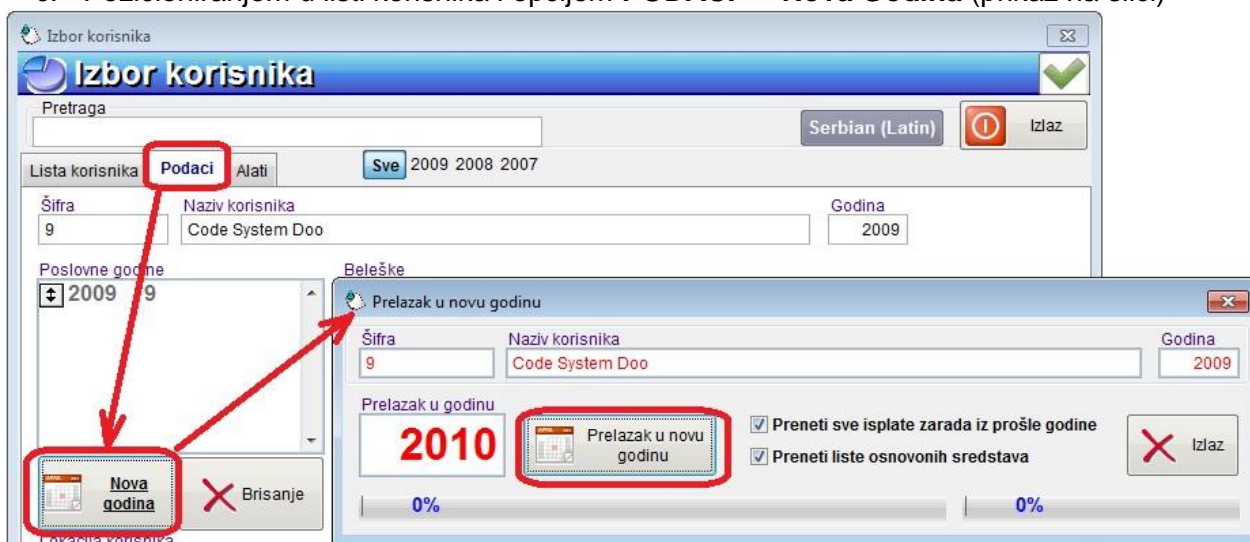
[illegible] Nova Godina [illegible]

Izbor korisnika

Izbor korisnika

Pretraga

Serbian (Latin)

Izlaz

Lista korisnika | Podaci | Alati

Sve 2009 2008 2007

Šifra
9

Naziv korisnika
Code System Doo

Godina
2009

Poslovne godine
2009 9

Beleške

Nova godina

Brisanje

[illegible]

Prelazak u novu godinu

Šifra
9

Naziv korisnika
Code System Doo

Godina
2009

Prelazak u godinu
2010

Prelazak u novu godinu

Preneti sve isplate zarada iz prošle godine

Preneti liste osnovonih sredstava

Izlaz

0%

0%